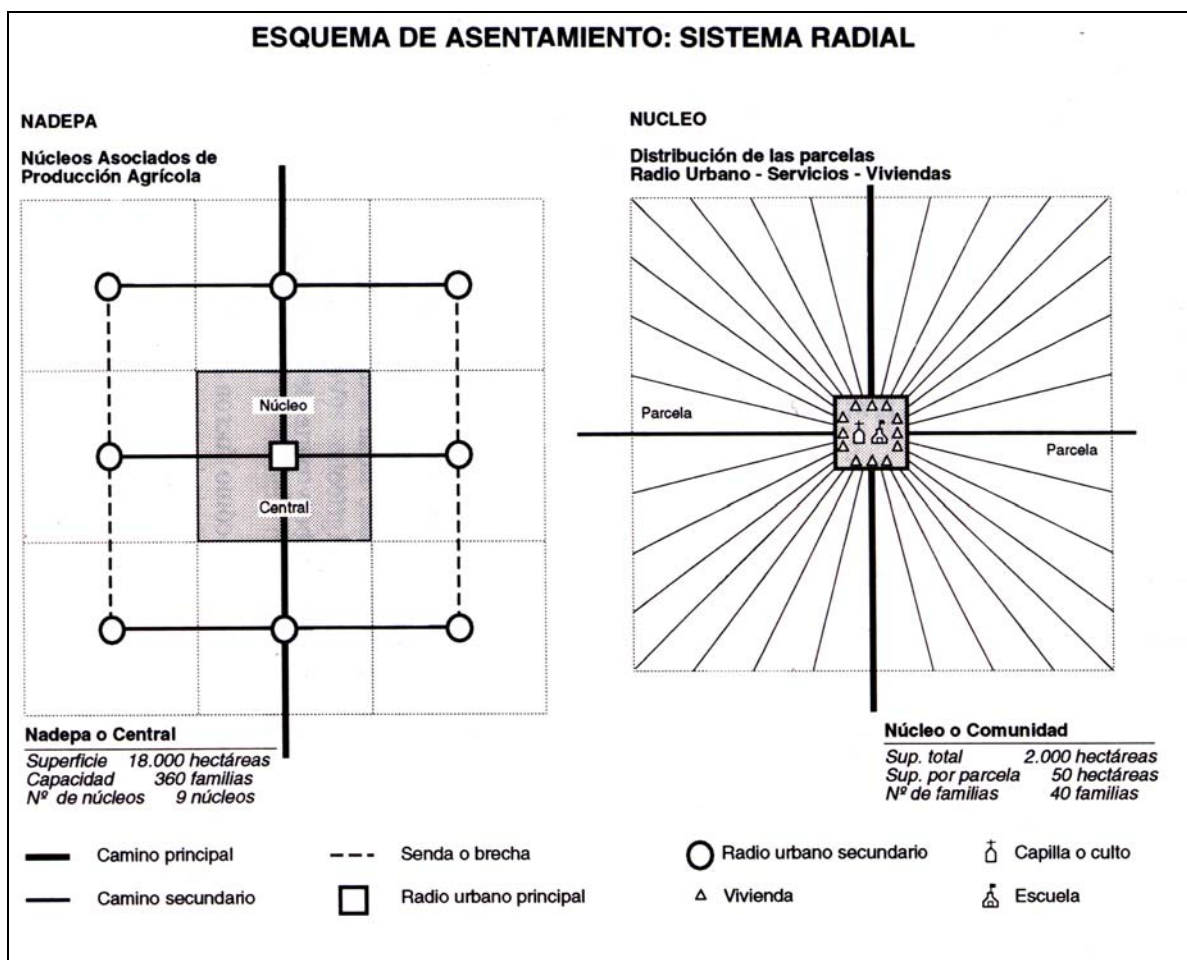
ESQUEMA DE ASENTAMIENTO: SISTEMA RADIAL

NADEPA

Núcleos Asociados de Producción Agrícola

Núcleo

Central

Nadepa o Central

| | |
|---|---|
| Superficie | 18.000 hectáreas |
| Capacidad | 360 familias |
| Nº de núcleos | 9 núcleos |

NUCLEO

Distribución de las parcelas
Radio Urbano - Servicios - Viviendas

Parcela

Parcela

Núcleo o Comunidad

| | |
|---|---|
| Sup. total | 2.000 hectáreas |
| Sup. por parcela | 50 hectáreas |
| Nº de familias | 40 familias |

Camino principal

Camino secundario

Senda o brecha

Radio urbano principal

Radio urbano secundario

Vivienda

Capilla o culto

Escuela